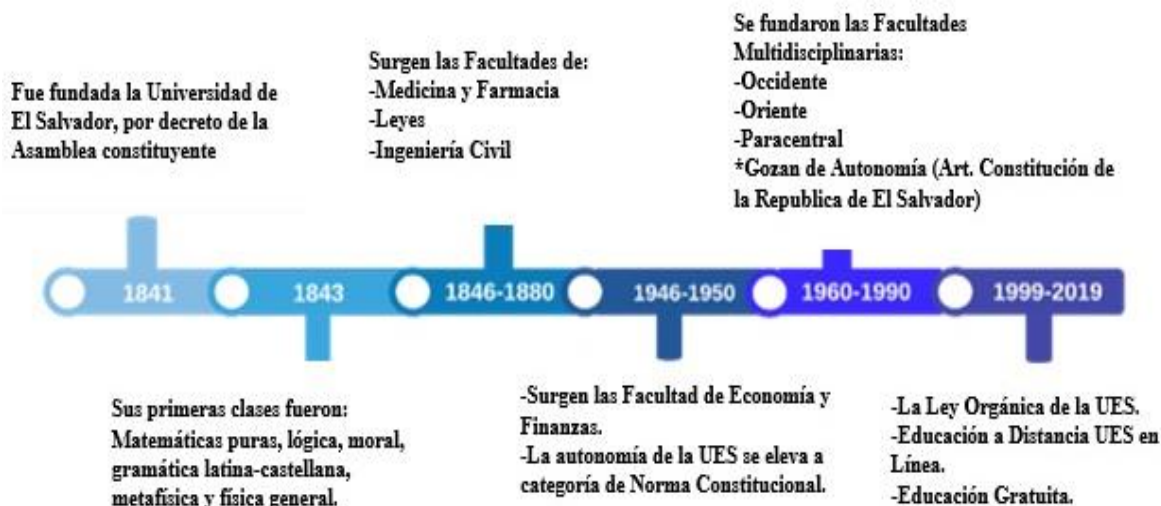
Fue fundada la Universidad de El Salvador, por decreto de la Asamblea constituyente

Surgen las Facultades de:
-Medicina y Farmacia
-Leyes
-Ingeniería Civil

Se fundaron las Facultades Multidisciplinarias:
-Occidente
-Oriente
-Paracentral
*Gozan de Autonomía (Art. Constitución de la Republica de El Salvador)

1841

1843

1846-1880

1946-1950

1960-1990

1999-2019

Sus primeras clases fueron: Matemáticas puras, lógica, moral, gramática latina-castellana, metafísica y física general.

-Surgen las Facultad de Economía y Finanzas.
-La autonomía de la UES se eleva a categoría de Norma Constitucional.

-La Ley Orgánica de la UES.
-Educación a Distancia UES en Línea.
-Educación Gratuita.